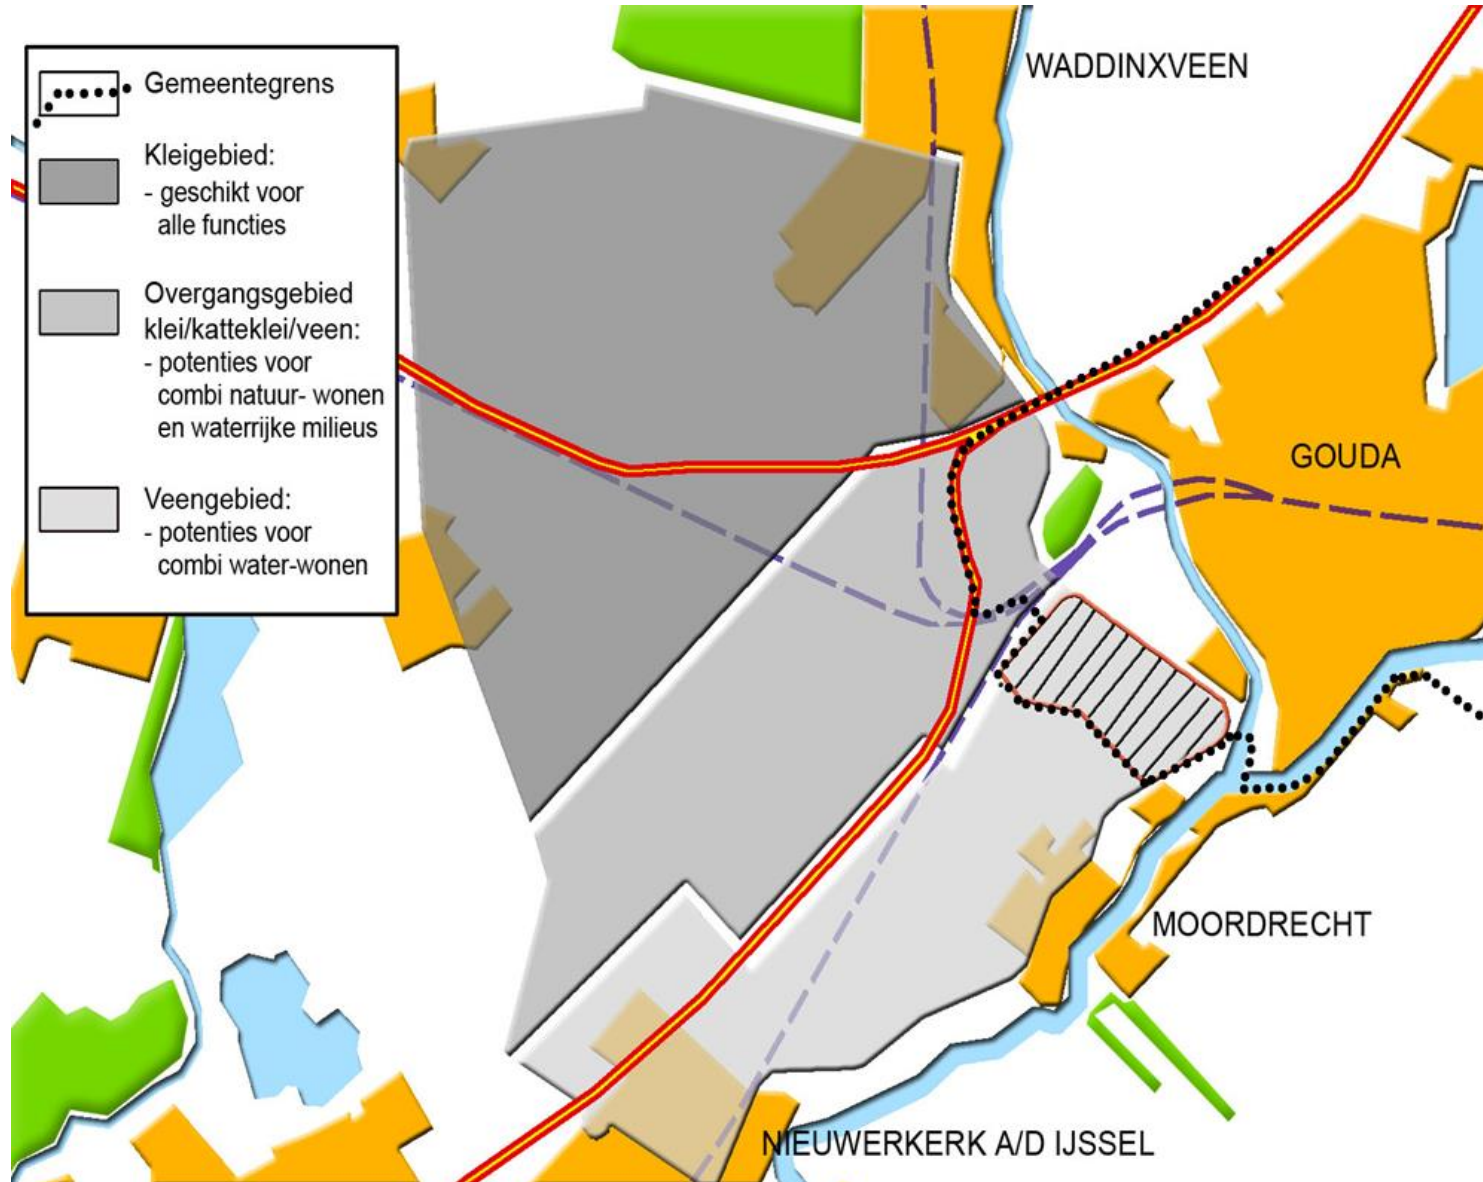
Gemeentegrens

Kleigebied:
- geschikt voor alle functies

Overgangsgebied klei/katteklei/veen:
- potenties voor combi natuur- wonen en waterrijke milieus

Veengebied:
- potenties voor combi water-wonen

WADDINXVEEN

GOUDA

MOORDRECHT

NIEUWERKERK A/D IJSSEL